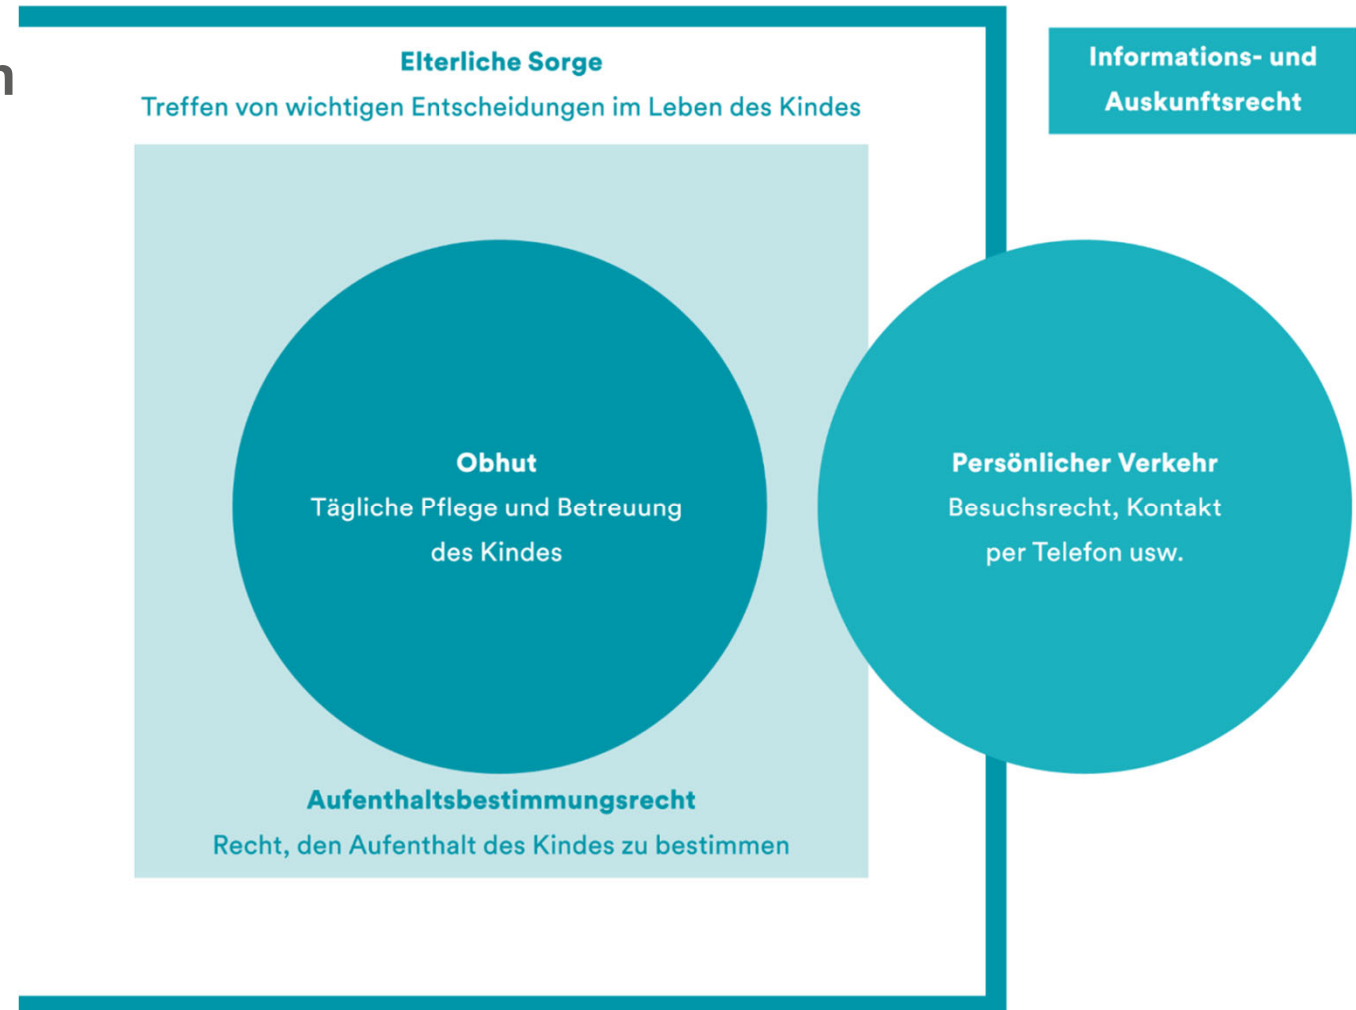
n

Elterliche Sorge
Treffen von wichtigen Entscheidungen im Leben des Kindes

Informations- und Auskunftsrecht

Obhut
Tägliche Pflege und Betreuung des Kindes

Persönlicher Verkehr
Besuchsrecht, Kontakt per Telefon usw.

Aufenthaltsbestimmungsrecht
Recht, den Aufenthalt des Kindes zu bestimmen